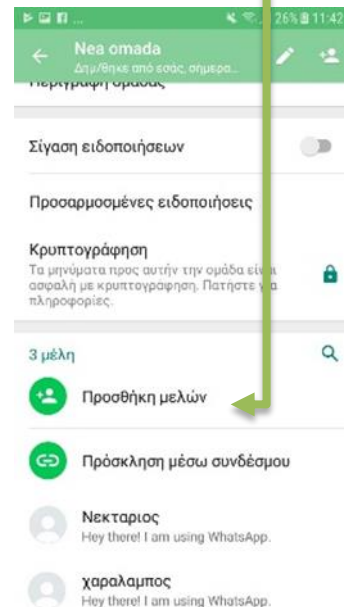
26% 11:42

Nea omada
Δημ/θηκε από εσάς, σημερα...

Περιγραφή ομάδας

Σίγαση ειδοποιήσεων

Προσαρμοσμένες ειδοποιήσεις

Κρυπτογράφηση
Τα μηνύματα προς αυτήν την ομάδα είν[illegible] ασφαλή με κρυπτογράφηση. Πατήστε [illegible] πληροφορίες.

3 μέλη

Προσθήκη μελών

Πρόσκληση μέσω συνδέσμου

Νεκταριος
Hey there! I am using WhatsApp.

χαραλαμπος
Hey there! I am using WhatsApp.